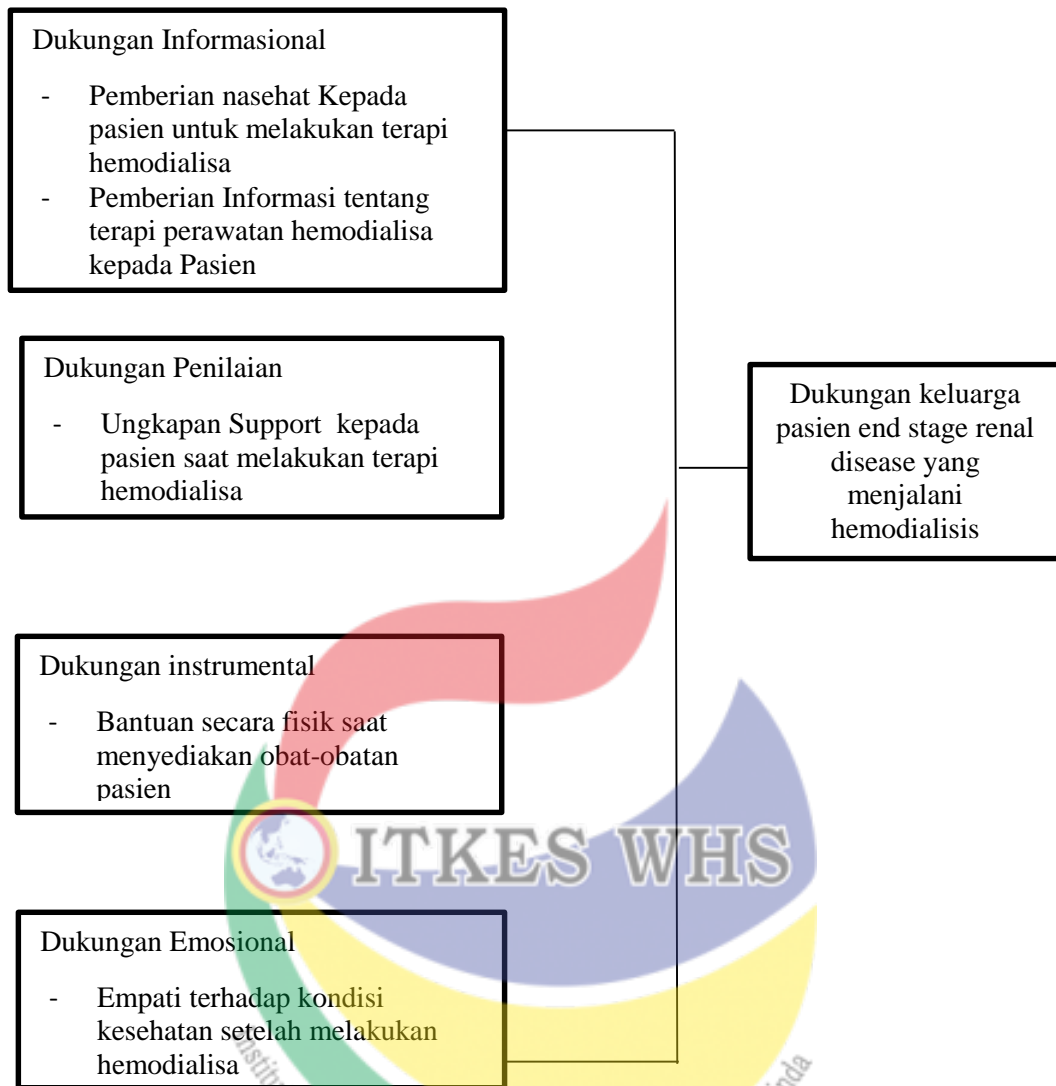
Dukungan Informasional

- Pemberian nasehat Kepada pasien untuk melakukan terapi hemodialisa
- Pemberian Informasi tentang terapi perawatan hemodialisa kepada Pasien

Dukungan Penilaian

- Ungkapan Support kepada pasien saat melakukan terapi hemodialisa

Dukungan instrumental

- Bantuan secara fisik saat menyediakan obat-obatan pasien

Dukungan Emosional

- Empati terhadap kondisi kesehatan setelah melakukan hemodialisa

Dukungan keluarga pasien end stage renal disease yang menjalani hemodialisis

ITKES WHS